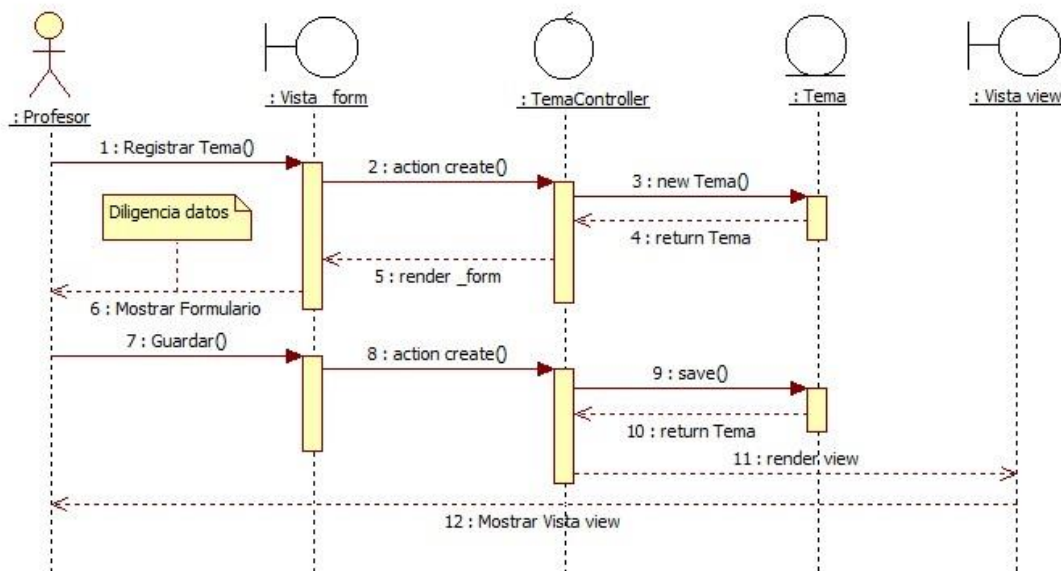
: Profesor

: Vista _form

: TemaController

: Tema

: Vista view

1 : Registrar Tema()

2 : action create()

3 : new Tema()

Diligencia datos

4 : return Tema

5 : render _form

6 : Mostrar Formulario

7 : Guardar()

8 : action create()

9 : save()

10 : return Tema

11 : render view

12 : Mostrar Vista view